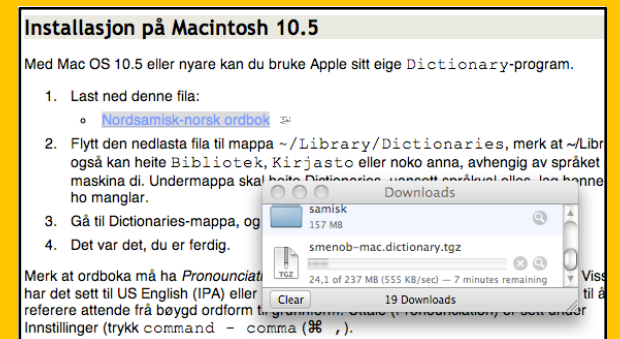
Installasjon på Macintosh 10.5

Med Mac OS 10.5 eller nyare kan du bruke Apple sitt eige Dictionary-program.

1. Last ned denne fila:
   ◦ Nordsamisk-norsk ordbok

2. Flytt den nedlasta fila til mappa ~/Library/Dictionaries, merk at ~/Libr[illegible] også kan heite Bibliotek, Kirjasto eller noko anna, avhengig av språket maskina di. Undermappa skal heite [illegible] ho manglar.

3. Gå til Dictionaries-mappa, og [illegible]

4. Det var det, du er ferdig.

Merk at ordboka må ha Pronounciati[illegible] Viss har det sett til US English (IPA) eller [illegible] til å referere attende frå bøygd ordform t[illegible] Innstillinger (trykk command - comma (⌘ ,).

Downloads

samisk
157 MB

smenob-mac.dictionary.tgz
24,1 of 237 MB (555 KB/sec) — 7 minutes remaining

TGZ

Clear

19 Downloads